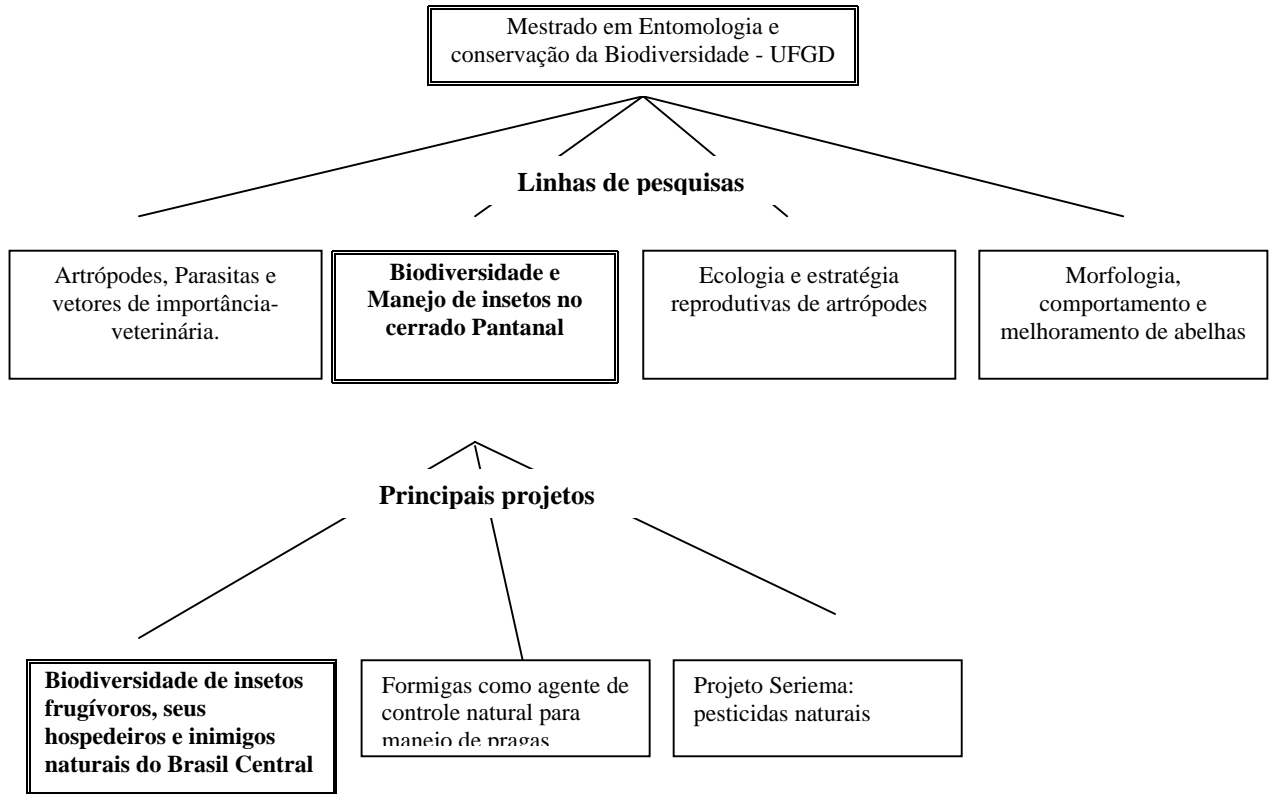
Mestrado em Entomologia e conservação da Biodiversidade - UFGD

**Linhas de pesquisas**

Artrópodes, Parasitas e vetores de importância-veterinária.

**Biodiversidade e Manejo de insetos no cerrado Pantanal**

Ecologia e estratégia reprodutivas de artrópodes

Morfologia, comportamento e melhoramento de abelhas

**Principais projetos**

**Biodiversidade de insetos frugívoros, seus hospedeiros e inimigos naturais do Brasil Central**

Formigas como agente de controle natural para manejo de pragas

Projeto Seriema: pesticidas naturais